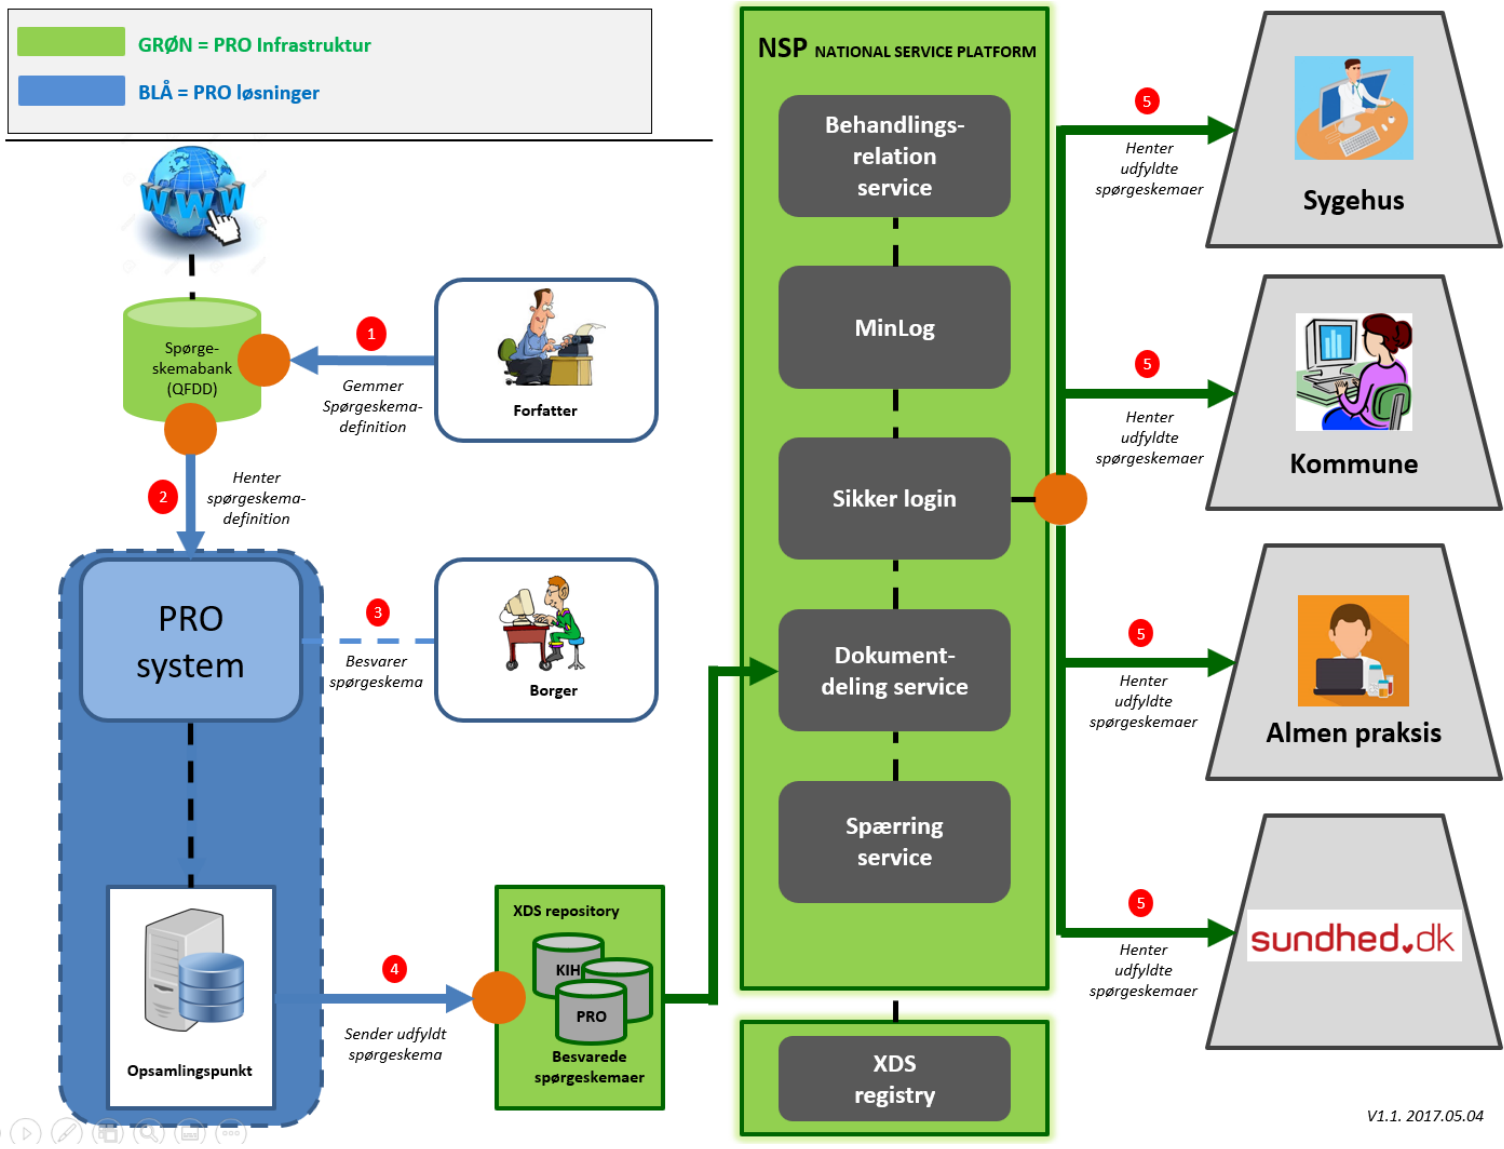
GRØN = PRO Infrastruktur

BLÅ = PRO løsninger

Spørgeskemabank (QFDD)

1

Gemmer Spørgeskemadefinition

Forfatter

2

Henter spørgeskemadefinition

PRO system

3

Besvarer spørgeskema

Borger

Opsamlingspunkt

4

Sender udfyldt spørgeskema

XDS repository

KIH

PRO

Besvarede spørgeskemaer

NSP NATIONAL SERVICE PLATFORM

Behandlingsrelation service

MinLog

Sikker login

Dokumentdeling service

Spærring service

XDS registry

5

Henter udfyldte spørgeskemaer

Sygehus

5

Henter udfyldte spørgeskemaer

Kommune

5

Henter udfyldte spørgeskemaer

Almen praksis

5

Henter udfyldte spørgeskemaer

sundhed.dk

V1.1. 2017.05.04